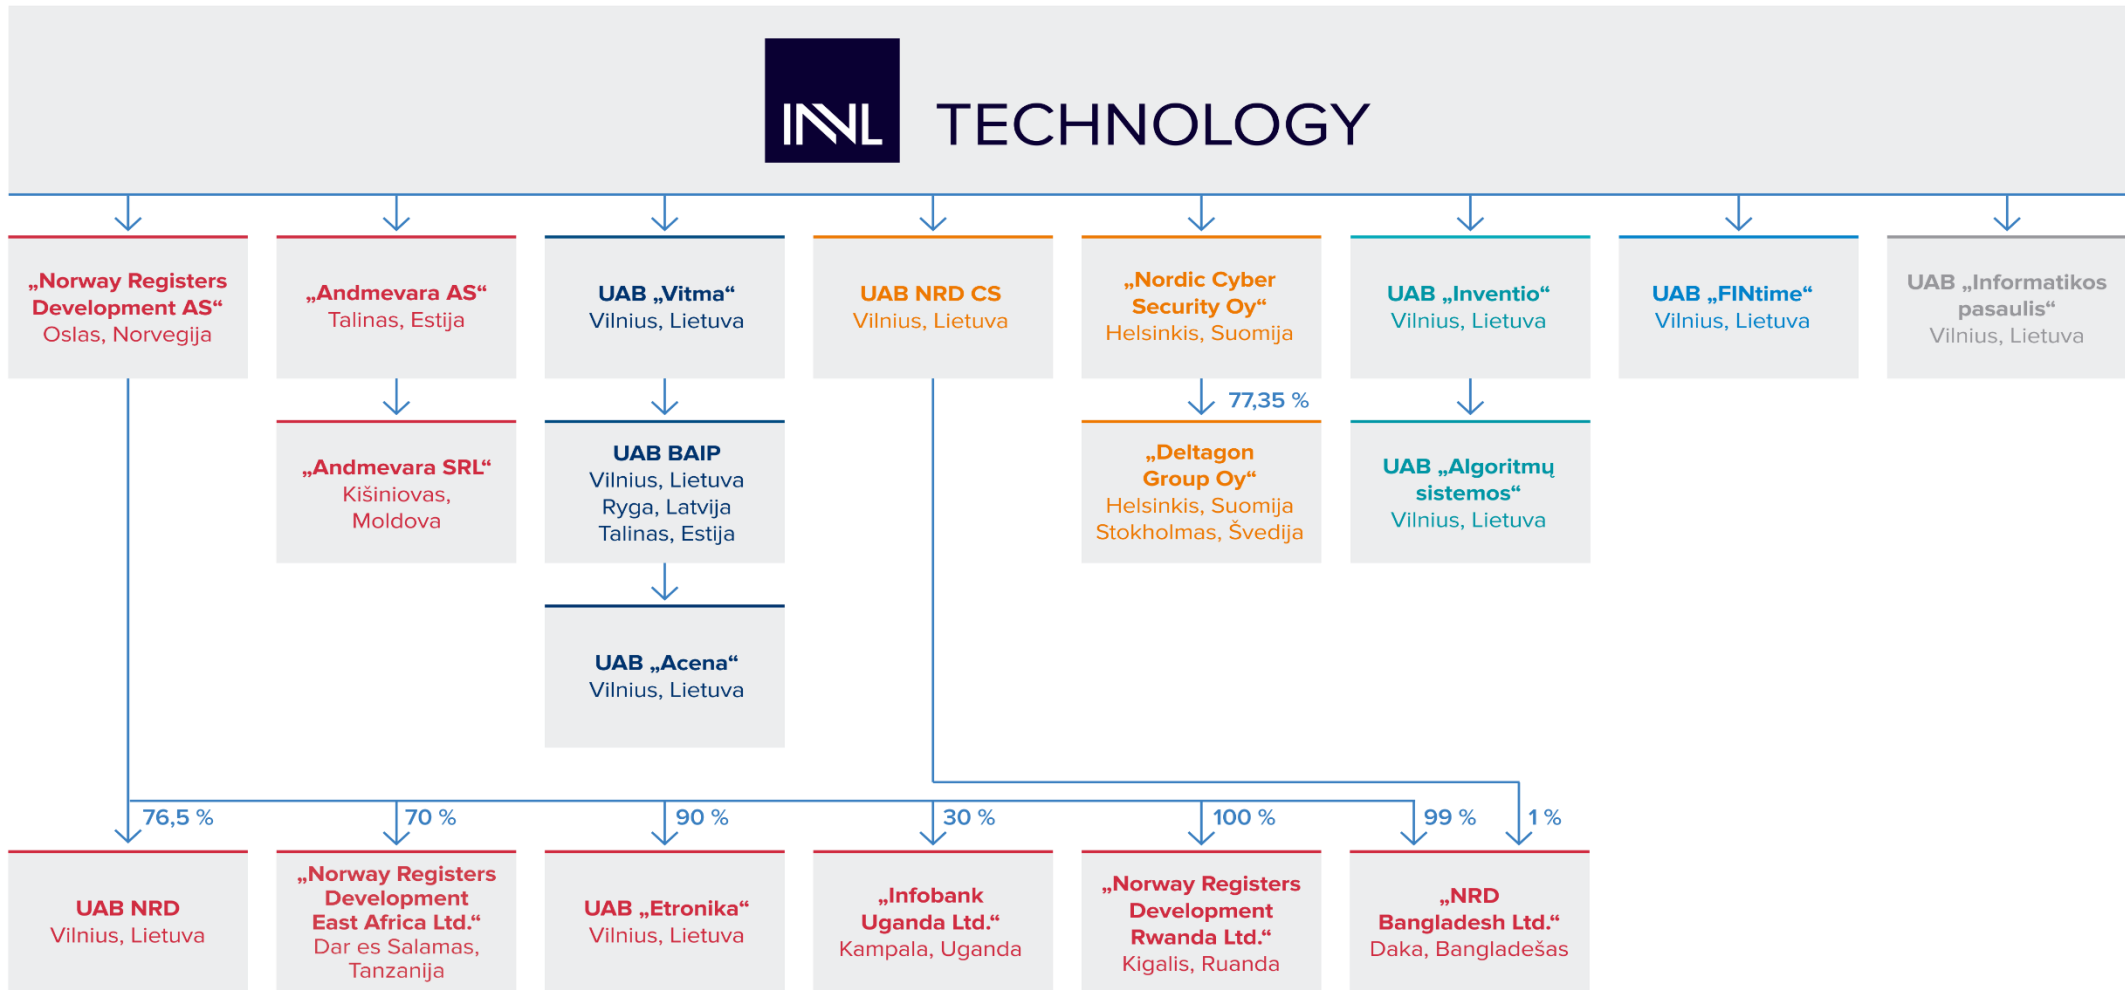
INVL TECHNOLOGY

„Norway Registers Development AS“
Oslas, Norvegija

„Andmevara AS“
Talinas, Estija

UAB „Vitma“
Vilnius, Lietuva

UAB NRD CS
Vilnius, Lietuva

„Nordic Cyber Security Oy“
Helsinkis, Suomija

UAB „Inventio“
Vilnius, Lietuva

UAB „FINtime“
Vilnius, Lietuva

UAB „Informatikos pasaulis“
Vilnius, Lietuva

„Andmevara SRL“
Kišiniovas, Moldova

UAB BAIP
Vilnius, Lietuva
Ryga, Latvija
Talinas, Estija

77,35 %

„Deltagon Group Oy“
Helsinkis, Suomija
Stokholmas, Švedija

UAB „Algoritmų sistemos“
Vilnius, Lietuva

UAB „Acena“
Vilnius, Lietuva

76,5 %

70 %

90 %

30 %

100 %

99 %

1 %

UAB NRD
Vilnius, Lietuva

„Norway Registers Development East Africa Ltd.“
Dar es Salamas, Tanzanija

UAB „Etronika“
Vilnius, Lietuva

„Infobank Uganda Ltd.“
Kampala, Uganda

„Norway Registers Development Rwanda Ltd.“
Kigalis, Ruanda

„NRD Bangladesh Ltd.“
Daka, Bangladešas